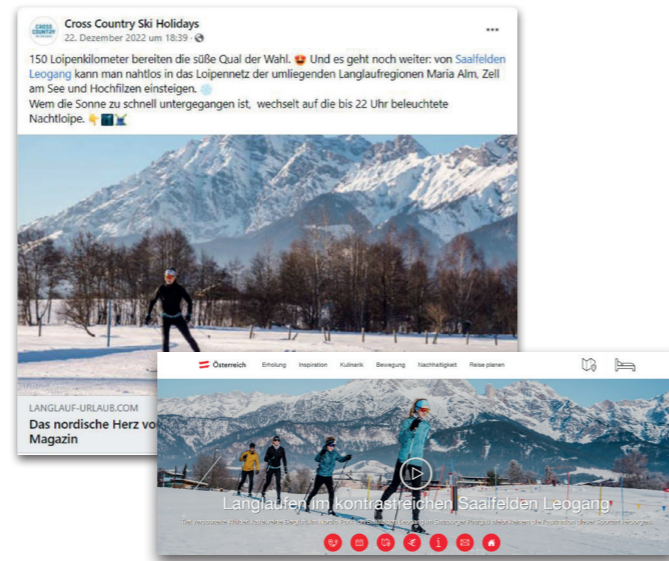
Cross Country Ski Holidays
22. Dezember 2022 um 18:39 ·

150 Loipenkilometer bereiten die süße Qual der Wahl. 😍 Und es geht noch weiter: von Saalfelden Leogang kann man nahtlos in das Loipennetz der umliegenden Langlaufregionen Maria Alm, Zell am See und Hochfilzen einsteigen. ❄️
Wem die Sonne zu schnell untergegangen ist, wechselt auf die bis 22 Uhr beleuchtete Nachtloipe. 👇🌃⛸️

LANGLAUF-URLAUB.COM
Das nordische Herz vo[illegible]
Magazin

Österreich
Erholung Inspiration Kulinarik Bewegung Nachhaltigkeit Reise planen

Langlaufen im kontrastreichen Saalfelden Leogang

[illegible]